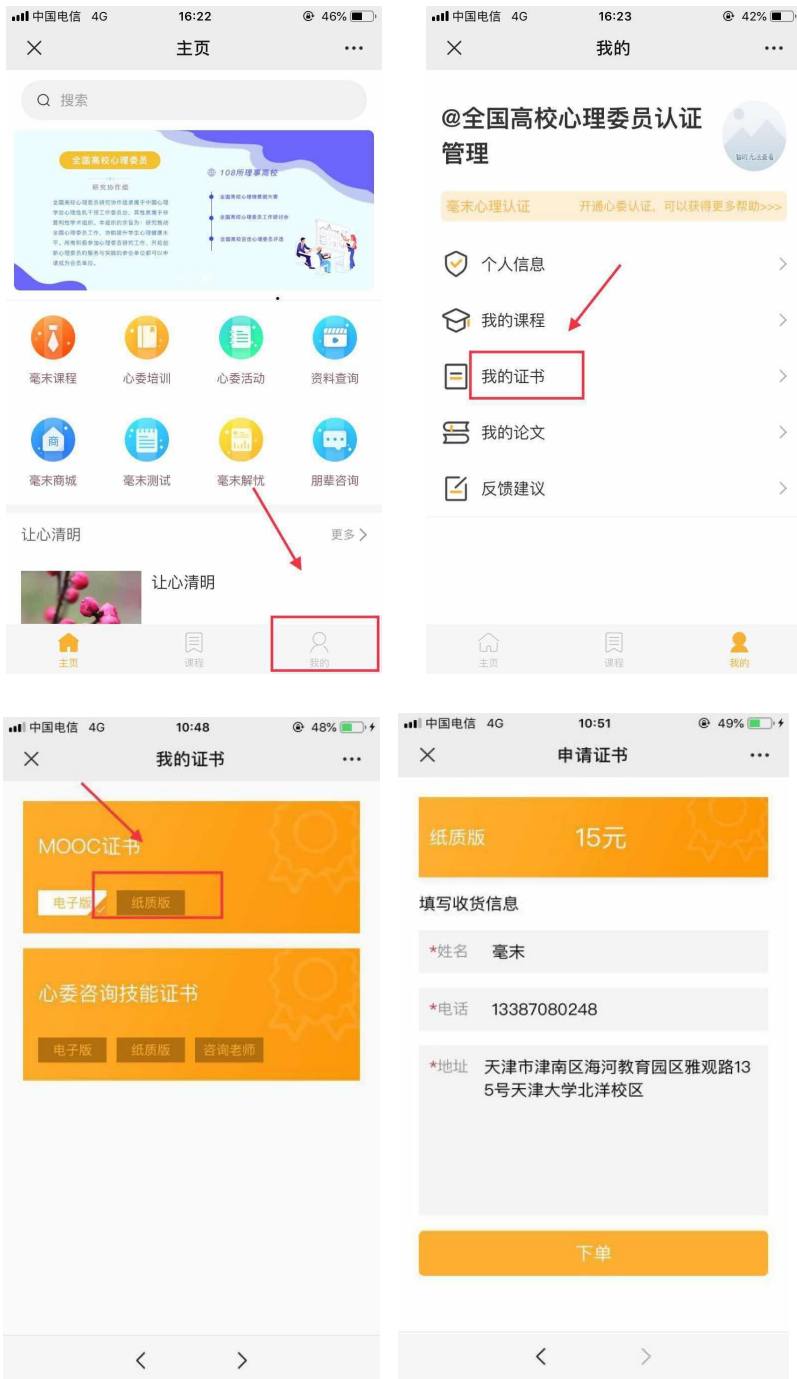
中国电信 4G 16:22 46%
主页
搜索
全国高校心理委员
研究协作组
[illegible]
108所理事高校
全国高校心理情景剧大赛
全国高校心理委员工作研讨会
全国高校自信心理委员评选
毫末课程 心委培训 心委活动 资料查询
毫末商城 毫末测试 毫末解忧 朋辈咨询
让心清明 更多
让心清明
主页 课程 我的

中国电信 4G 16:23 42%
我的
@全国高校心理委员认证管理
毫末心理认证 开通心委认证，可以获得更多帮助>>>
个人信息
我的课程
我的证书
我的论文
反馈建议
主页 课程 我的

中国电信 4G 10:48 48%
我的证书
MOOC证书
电子版 纸质版
心委咨询技能证书
电子版 纸质版 咨询老师

中国电信 4G 10:51 49%
申请证书
纸质版 15元
填写收货信息
*姓名 毫末
*电话 13387080248
*地址 天津市津南区海河教育园区雅观路135号天津大学北洋校区
下单